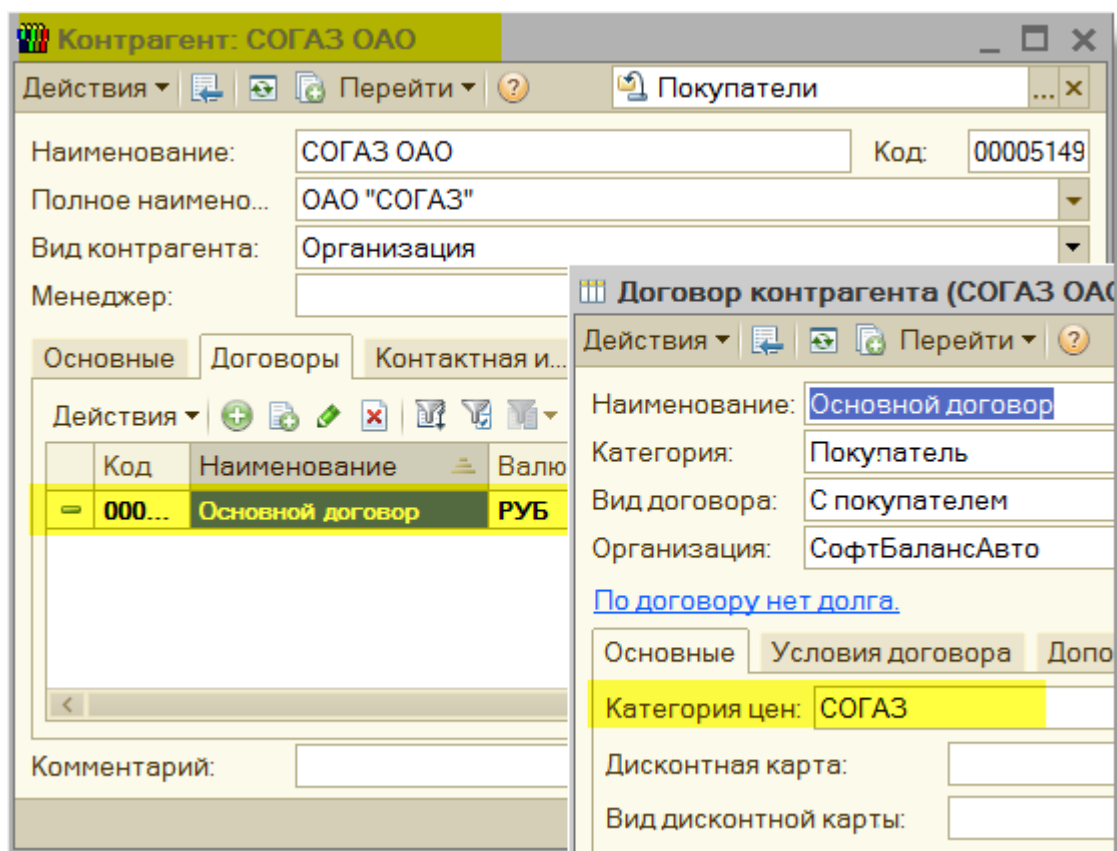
Контрагент: СОГАЗ ОАО

Действия ▾ Перейти ▾ ? Покупатели ... ×

Наименование: СОГАЗ ОАО Код: 00005149

Полное наимено... ОАО "СОГАЗ"

Вид контрагента: Организация

Менеджер:

Основные Договоры Контактная и...

Действия ▾

| | Код | Наименование | Валю |
|---|---|---|---|
| — | 000... | Основной договор | РУБ |

Комментарий:

Договор контрагента (СОГАЗ ОАО

Действия ▾ Перейти ▾ ?

Наименование: Основной договор

Категория: Покупатель

Вид договора: С покупателем

Организация: СофтБалансАвто

По договору нет долга.

Основные Условия договора Допо

Категория цен: СОГАЗ

Дисконтная карта:

Вид дисконтной карты: